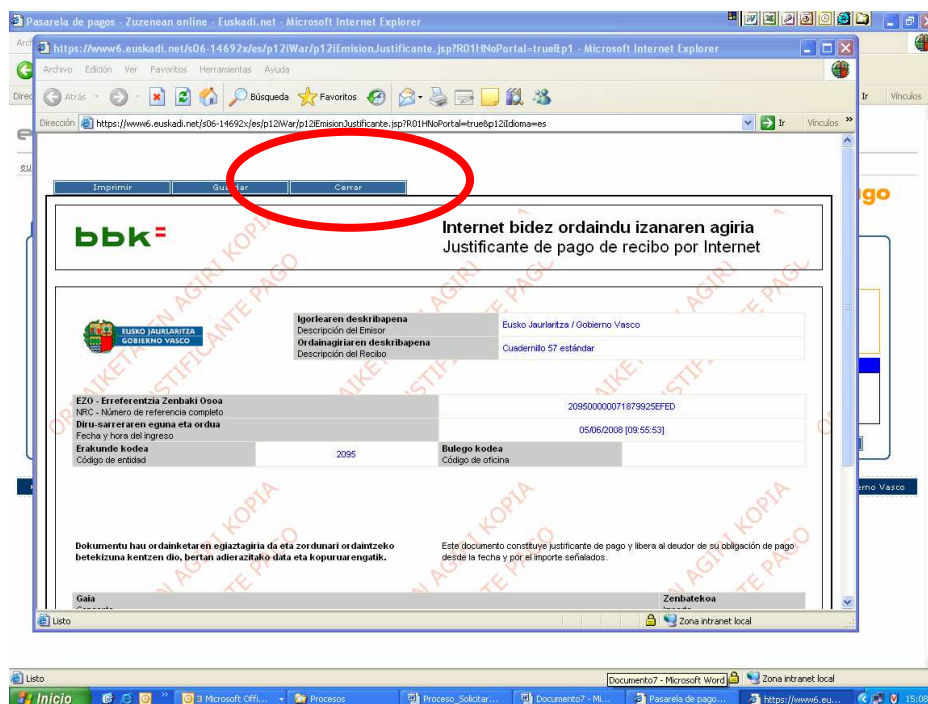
Pasarela de pagos - Zuzenean online - Euskadi.net - Microsoft Internet Explorer

https://www6.euskadi.net/s06-14692x/es/p12iWar/p12iEmisionJustificante.jsp?R01HNoPortal=true&p1 - Microsoft Internet Explorer

Archivo Edición Ver Favoritos Herramientas Ayuda

Atrás Búsqueda Favoritos

Dirección https://www6.euskadi.net/s06-14692x/es/p12iWar/p12iEmisionJustificante.jsp?R01HNoPortal=true&p12iIdioma=es Ir Vínculos

Imprimir Guardar Cerrar

bbk

Internet bidez ordaindu izanaren agiria
Justificante de pago de recibo por Internet

EUSKO JAURLARITZA GOBIERNO VASCO

| Igorlearen deskribapena Descripción del Emisor | Eusko Jaurlaritza / Gobierno Vasco |
|---|---|
| Ordainagiriaren deskribapena Descripción del Recibo | Cuadernillo 57 estándar |

| EZO - Erreferentzia Zenbaki Osoa NRC - Número de referencia completo | | 209500000071879925EFED | |
|---|---|---|---|
| Diru-sarreraren eguna eta ordua Fecha y hora del ingreso | | 05/06/2008 [09:55:53] | |
| Erakunde kodea Código de entidad | 2095 | Bulego kodea Código de oficina | |

Dokumentu hau ordainketaren egiaztagiria da eta zordunari ordaintzeko betekizuna kentzen dio, bertan adierazitako data eta kopuruarengatik.

Este documento constituye justificante de pago y libera al deudor de su obligación de pago desde la fecha y por el importe señalados.

Gaia Concepto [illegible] Zenbatekoa Importe

ORDAINKETA AGIRI KOPIA JUSTIFICANTE PAGO

Listo Zona intranet local

Listo Documento7 - Microsoft Word Zona intranet local

Inicio 3 Microsoft Offi... Procesos Proceso_Solicitar... Documento7 - Mi... Pasarela de pago... https://www6.eu... 15:08

Ir Vínculos
ago
erno Vasco